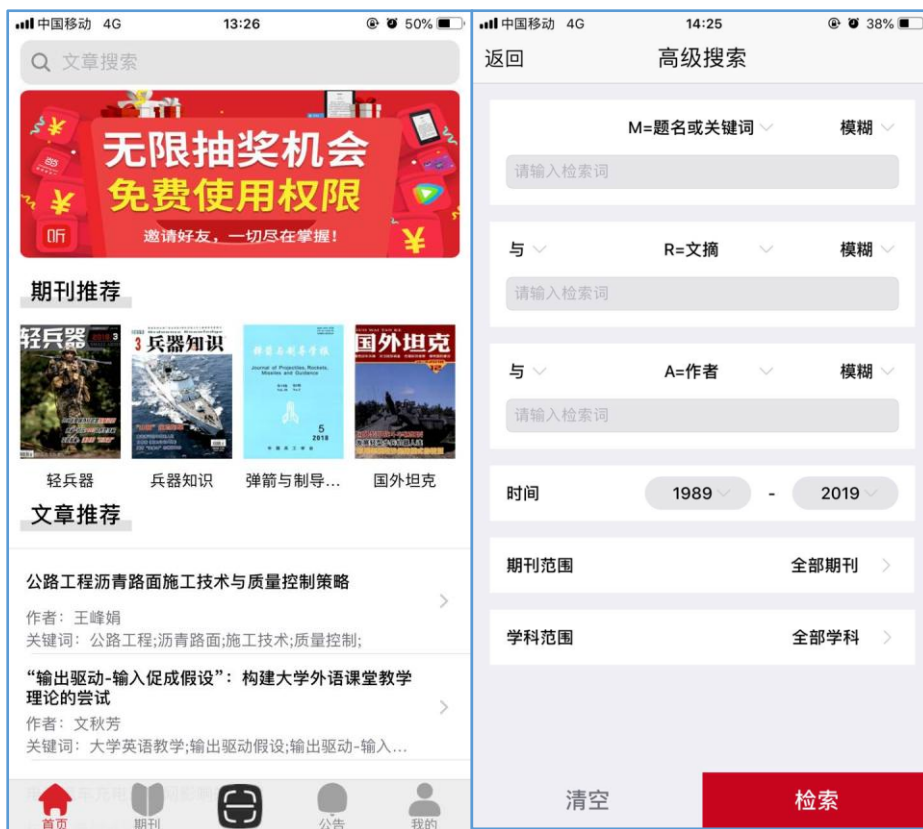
中国移动 4G 13:26 50%

文章搜索

无限抽奖机会
免费使用权限
邀请好友，一切尽在掌握！

期刊推荐

轻兵器 兵器知识 弹箭与制导... 国外坦克

文章推荐

公路工程沥青路面施工技术与质量控制策略
作者：王峰娟
关键词：公路工程;沥青路面;施工技术;质量控制;

“输出驱动-输入促成假设”：构建大学外语课堂教学理论的尝试
作者：文秋芳
关键词：大学英语教学;输出驱动假设;输出驱动-输入...

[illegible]

首页 期刊 公告 我的

中国移动 4G 14:25 38%

返回 高级搜索

M=题名或关键词 模糊
请输入检索词

与 R=文摘 模糊
请输入检索词

与 A=作者 模糊
请输入检索词

时间 1989 - 2019

期刊范围 全部期刊

学科范围 全部学科

清空 检索